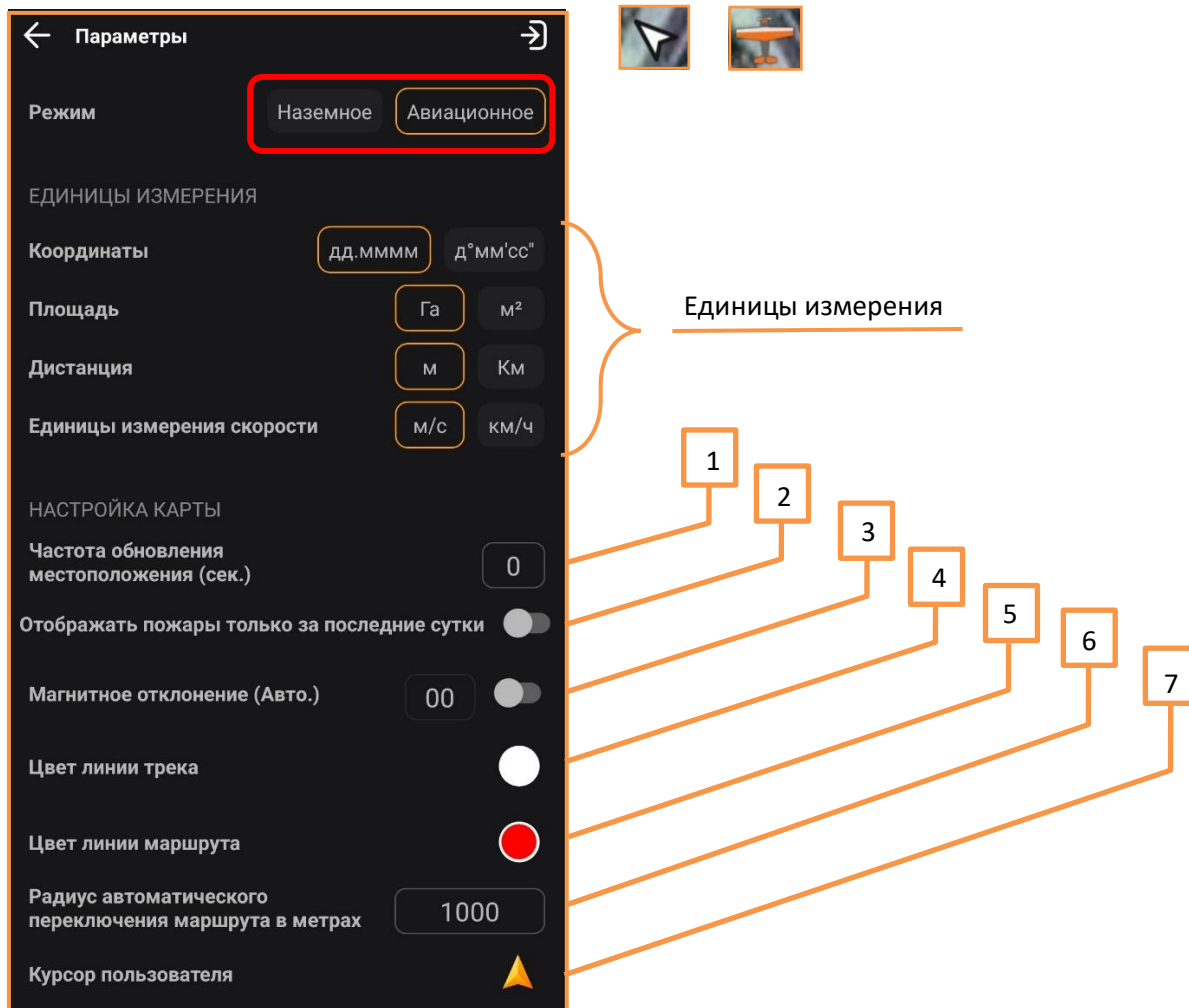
Параметры

Режим Наземное Авиационное

ЕДИНИЦЫ ИЗМЕРЕНИЯ

Координаты дд.мммм д°мм'сс"

Площадь Га м²

Дистанция м Км

Единицы измерения скорости м/с км/ч

Единицы измерения

НАСТРОЙКА КАРТЫ

1

2

3

4

5

6

7

Частота обновления местоположения (сек.) 0

Отображать пожары только за последние сутки

Магнитное отклонение (Авто.) 00

Цвет линии трека

Цвет линии маршрута

Радиус автоматического переключения маршрута в метрах 1000

Курсор пользователя